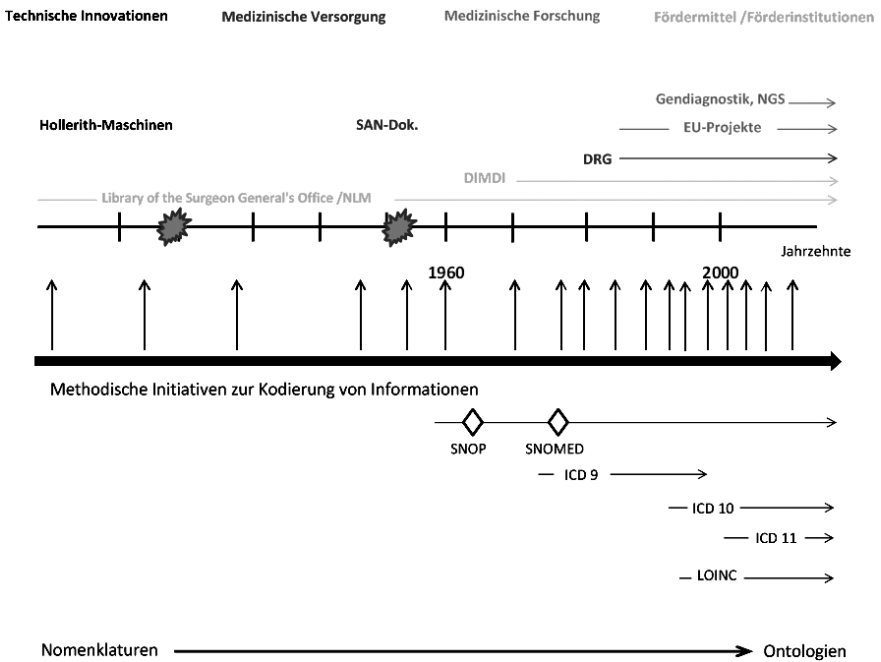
Technische Innovationen Medizinische Versorgung Medizinische Forschung Fördermittel /Förderinstitutionen

Gendiagnostik, NGS

Hollerith-Maschinen

SAN-Dok.

EU-Projekte

DRG

DIMDI

Library of the Surgeon General's Office /NLM

1960

2000

Jahrzehnte

Methodische Initiativen zur Kodierung von Informationen

SNOP

SNOMED

ICD 9

ICD 10

ICD 11

LOINC

Nomenklaturen

Ontologien